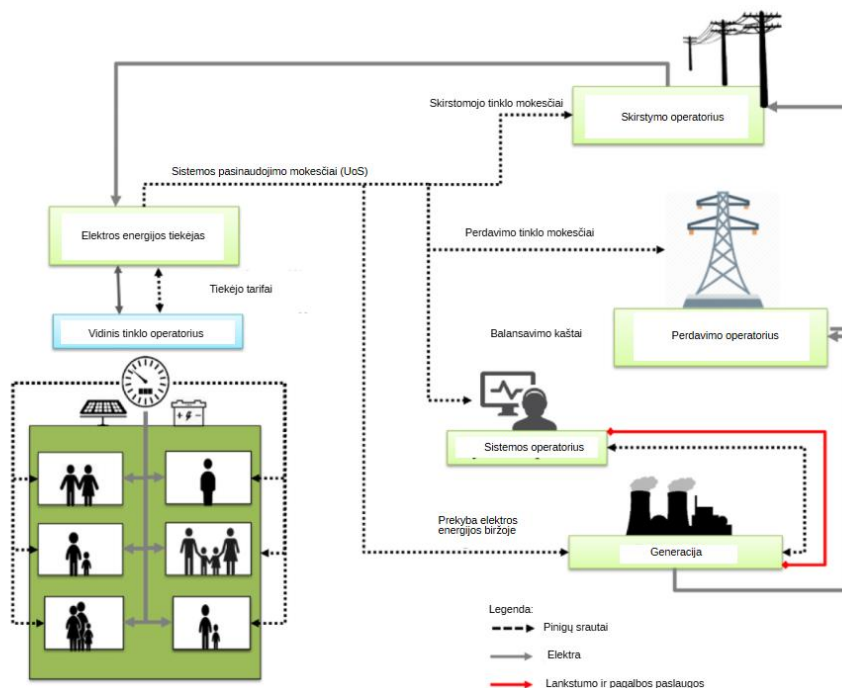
Skirstomojo tinklo mokesčiai

Skirstymo operatorius

Sistemos pasinaudojimo mokesčiai (UoS)

Elektros energijos tiekėjas

Perdavimo tinklo mokesčiai

Tiekėjo tarifai

Vidinis tinklo operatorius

Perdavimo operatorius

Balansavimo kaštai

Sistemos operatorius

Prekyba elektros energijos biržoje

Generacija

Legenda:

Pinigų srautai

Elektra

Lankstumo ir pagalbos paslaugos